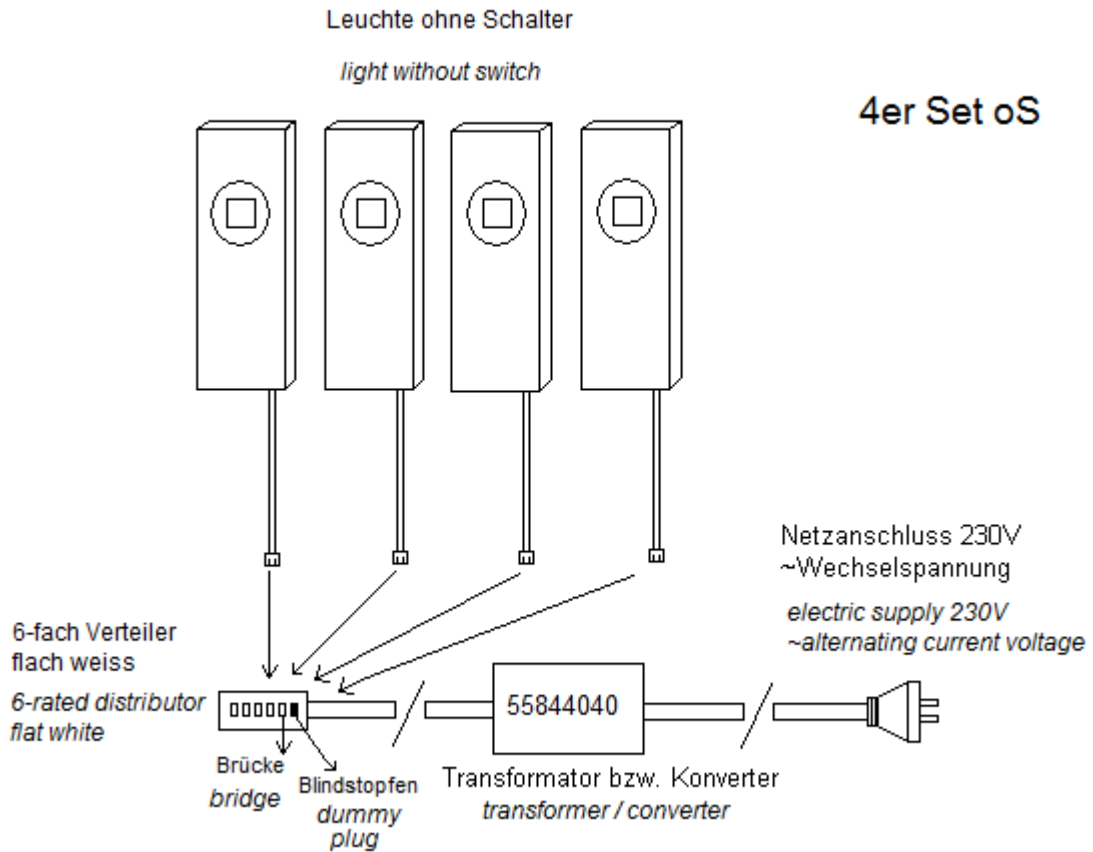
Leuchte ohne Schalter

light without switch

4er Set oS

Netzanschluss 230V
~Wechselspannung

electric supply 230V
~alternating current voltage

6-fach Verteiler
flach weiss

6-rated distributor
flat white

55844040

Brücke
bridge

Blindstopfen
dummy
plug

Transformator bzw. Konverter
transformer / converter